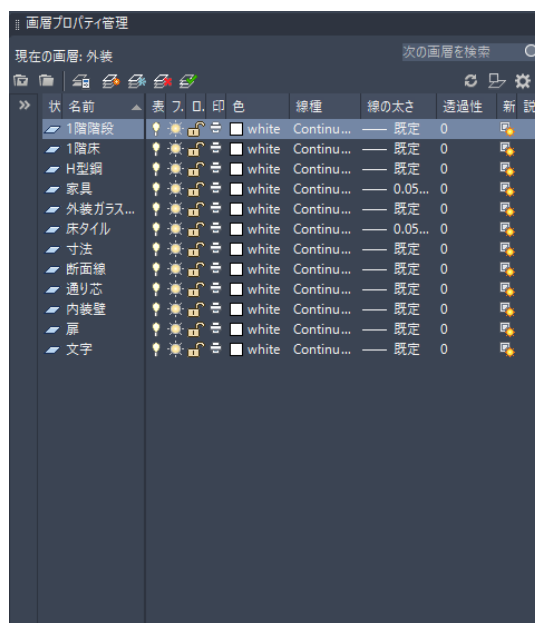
画層プロパティ管理

現在の画層: 外装

次の画層を検索

»

| 状 | 名前 | 表 | フ. | ロ. | 印 | 色 | 線種 | 線の太さ | 透過性 | 新 | 説 |
|---|---|---|---|---|---|---|---|---|---|---|---|
| | 1階階段 | | | | | white | Continu... | —— 既定 | 0 | | |
| | 1階床 | | | | | white | Continu... | —— 既定 | 0 | | |
| | H型鋼 | | | | | white | Continu... | —— 既定 | 0 | | |
| | 家具 | | | | | white | Continu... | —— 0.05... | 0 | | |
| | 外装ガラス... | | | | | white | Continu... | —— 既定 | 0 | | |
| | 床タイル | | | | | white | Continu... | —— 0.05... | 0 | | |
| | 寸法 | | | | | white | Continu... | —— 既定 | 0 | | |
| | 断面線 | | | | | white | Continu... | —— 既定 | 0 | | |
| | 通り芯 | | | | | white | Continu... | —— 既定 | 0 | | |
| | 内装壁 | | | | | white | Continu... | —— 既定 | 0 | | |
| | 扉 | | | | | white | Continu... | —— 既定 | 0 | | |
| | 文字 | | | | | white | Continu... | —— 既定 | 0 | | |